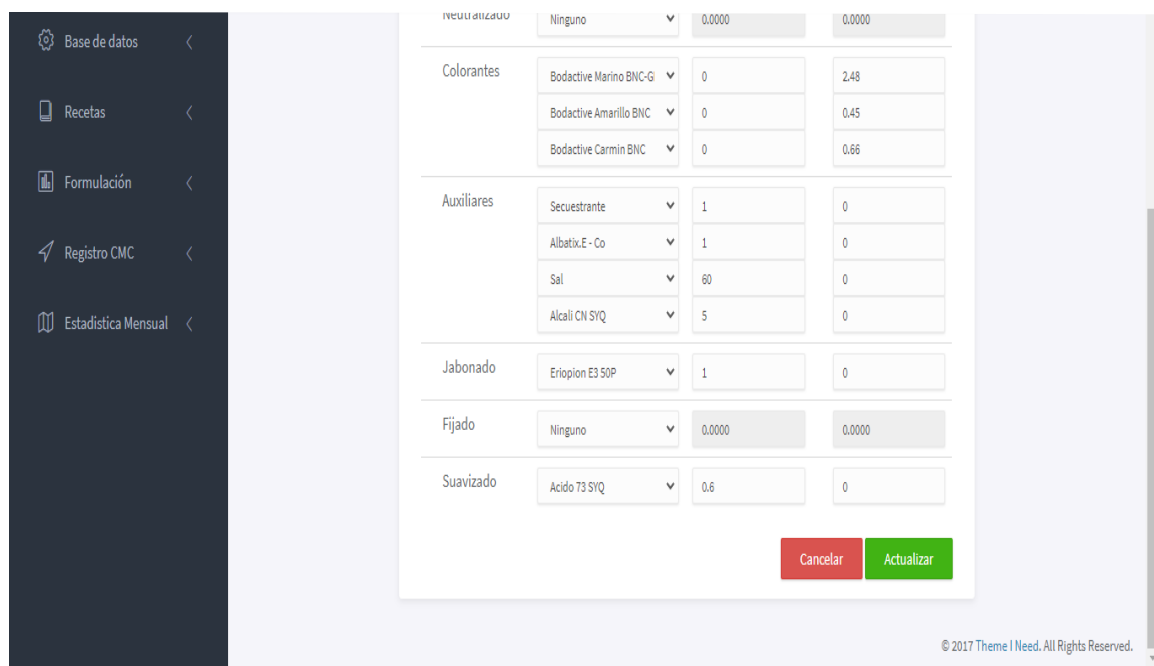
Base de datos

Recetas

Formulación

Registro CMC

Estadistica Mensual

Neutralizado | Ninguno | 0.0000 | 0.0000

Colorantes | Bodactive Marino BNC-G | 0 | 2.48
Bodactive Amarillo BNC | 0 | 0.45
Bodactive Carmin BNC | 0 | 0.66

Auxiliares | Secuestrante | 1 | 0
Albatix.E - Co | 1 | 0
Sal | 60 | 0
Alcali CN SYQ | 5 | 0

Jabonado | Eriopion E3 50P | 1 | 0

Fijado | Ninguno | 0.0000 | 0.0000

Suavizado | Acido 73 SYQ | 0.6 | 0

Cancelar
Actualizar

© 2017 Theme I Need. All Rights Reserved.